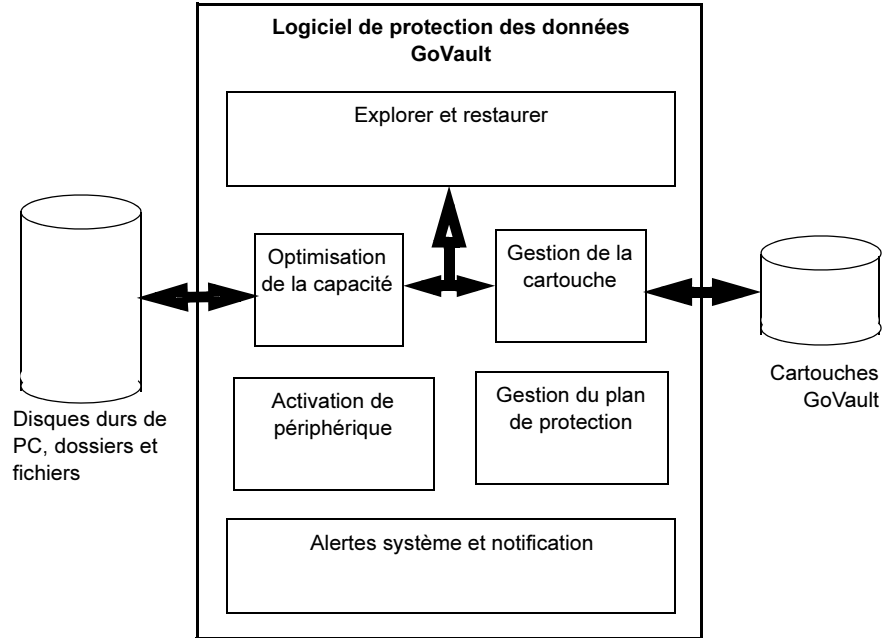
Logiciel de protection des données GoVault

Explorer et restaurer

Disques durs de PC, dossiers et fichiers

Optimisation de la capacité

Gestion de la cartouche

Cartouches GoVault

Activation de périphérique

Gestion du plan de protection

Alertes système et notification